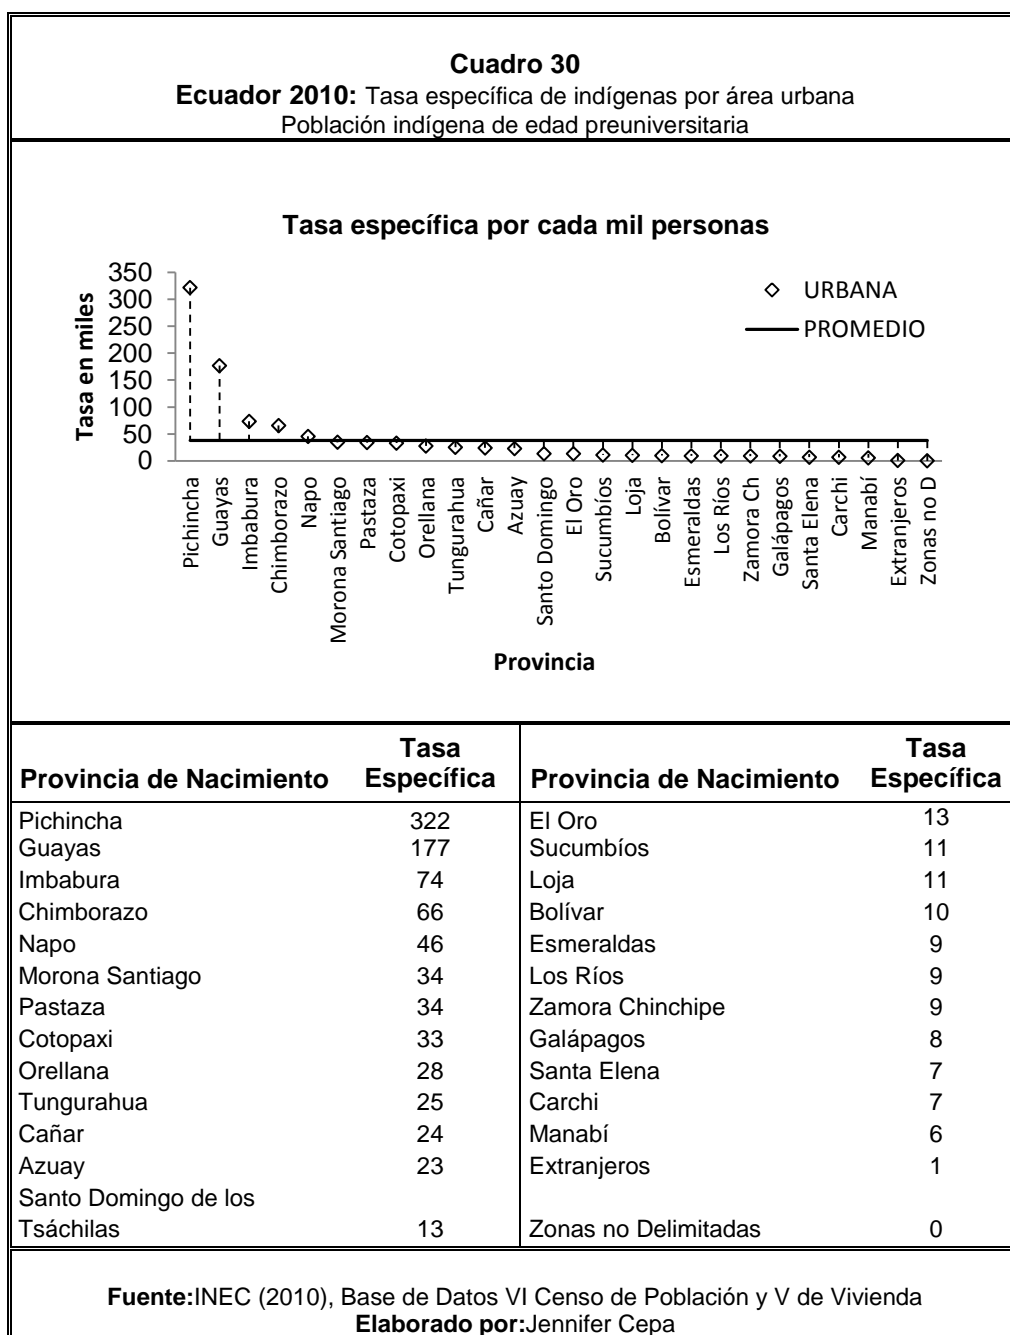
**Cuadro 30**
**Ecuador 2010:** Tasa específica de indígenas por área urbana
Población indígena de edad preuniversitaria

**Tasa específica por cada mil personas**

350
300
250
200
150
100
50
0

**Tasa en miles**

URBANA
PROMEDIO

Pichincha
Guayas
Imbabura
Chimborazo
Napo
Morona Santiago
Pastaza
Cotopaxi
Orellana
Tungurahua
Cañar
Azuay
Santo Domingo
El Oro
Sucumbíos
Loja
Bolívar
Esmeraldas
Los Ríos
Zamora Ch
Galápagos
Santa Elena
Carchi
Manabí
Extranjeros
Zonas no D

**Provincia**

| Provincia de Nacimiento | Tasa Específica | Provincia de Nacimiento | Tasa Específica |
|---|---|---|---|
| Pichincha | 322 | El Oro | 13 |
| Guayas | 177 | Sucumbíos | 11 |
| Imbabura | 74 | Loja | 11 |
| Chimborazo | 66 | Bolívar | 10 |
| Napo | 46 | Esmeraldas | 9 |
| Morona Santiago | 34 | Los Ríos | 9 |
| Pastaza | 34 | Zamora Chinchipe | 9 |
| Cotopaxi | 33 | Galápagos | 8 |
| Orellana | 28 | Santa Elena | 7 |
| Tungurahua | 25 | Carchi | 7 |
| Cañar | 24 | Manabí | 6 |
| Azuay | 23 | Extranjeros | 1 |
| Santo Domingo de los Tsáchilas | 13 | Zonas no Delimitadas | 0 |

**Fuente:**INEC (2010), Base de Datos VI Censo de Población y V de Vivienda
**Elaborado por:**Jennifer Cepa